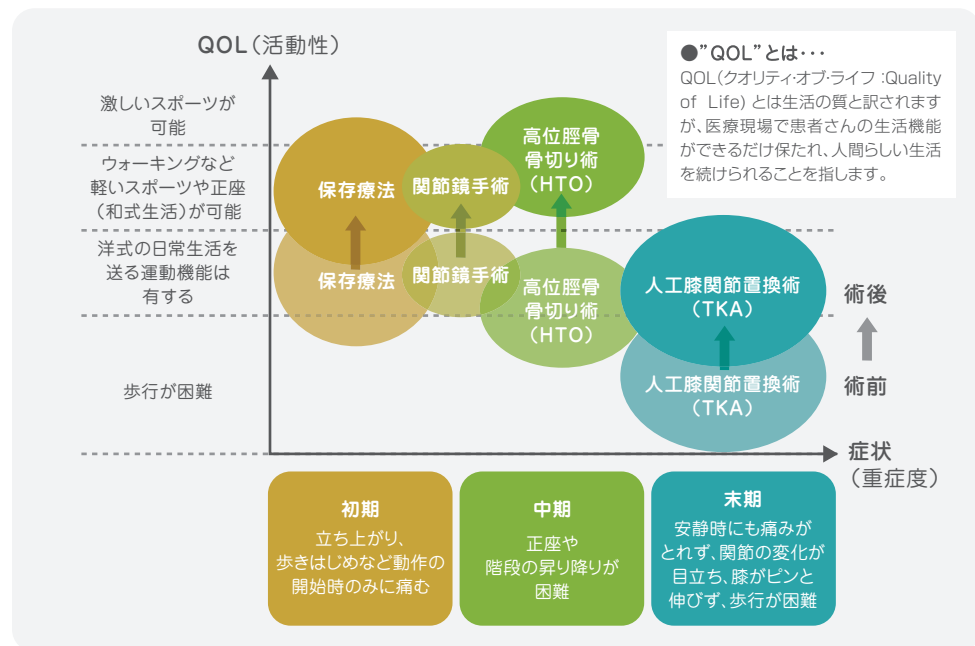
QOL（活動性）

●"QOL"とは・・・
QOL（クオリティ・オブ・ライフ：Quality of Life）とは生活の質と訳されますが、医療現場で患者さんの生活機能ができるだけ保たれ、人間らしい生活を続けられることを指します。

激しいスポーツが可能

ウォーキングなど軽いスポーツや正座（和式生活）が可能

洋式の日常生活を送る運動機能は有する

歩行が困難

保存療法
関節鏡手術
高位脛骨骨切り術（HTO）
保存療法
関節鏡手術
高位脛骨骨切り術（HTO）
人工膝関節置換術（TKA）
人工膝関節置換術（TKA）

術後
術前

症状（重症度）

初期
立ち上がり、歩きはじめなど動作の開始時のみに痛む

中期
正座や階段の昇り降りが困難

末期
安静時にも痛みがとれず、関節の変化が目立ち、膝がピンと伸びず、歩行が困難